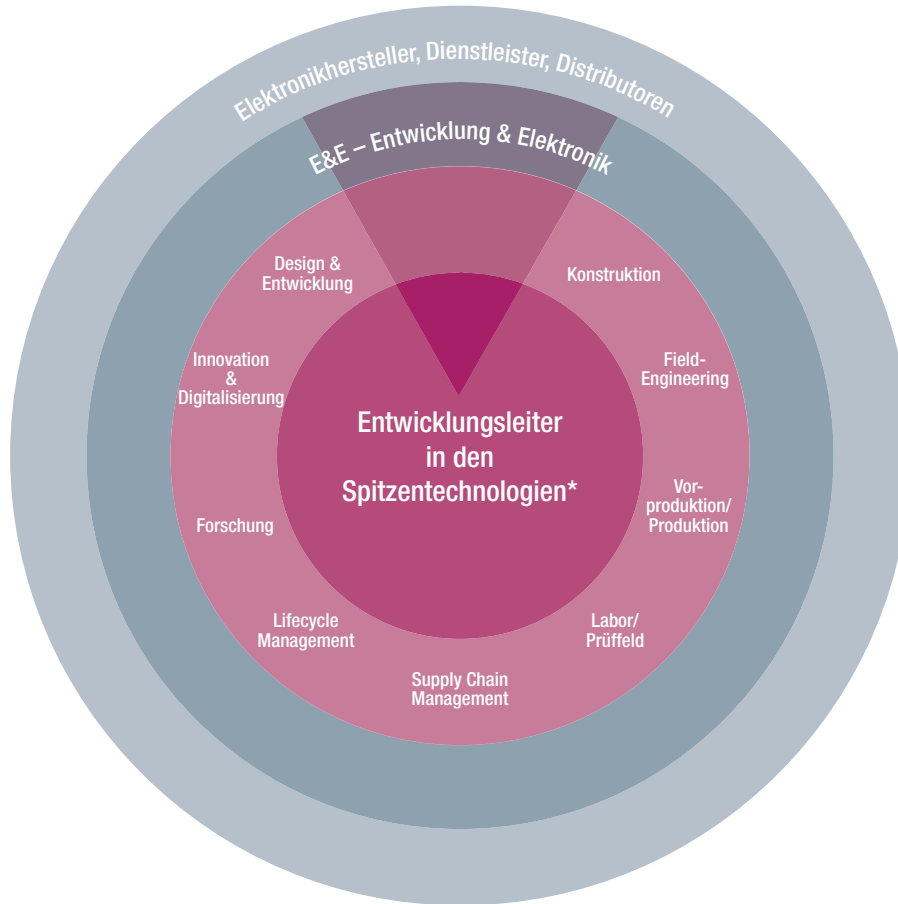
Elektronikhersteller, Dienstleister, Distributoren

E&E – Entwicklung & Elektronik

Design & Entwicklung

Konstruktion

Innovation & Digitalisierung

Field-Engineering

Entwicklungsleiter in den Spitzentechnologien*

Vorproduktion/ Produktion

Forschung

Lifecycle Management

Labor/ Prüffeld

Supply Chain Management